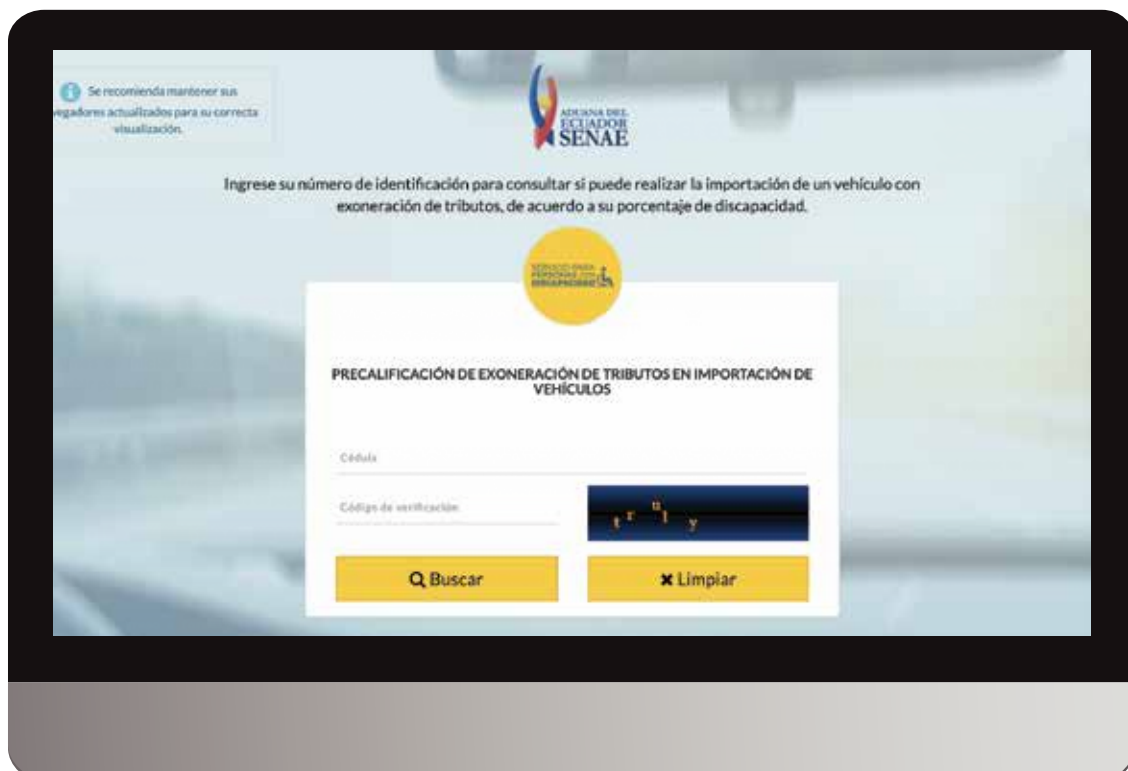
Se recomienda mantener sus vegadores actualizados para su correcta visualización.

ADUANA DEL ECUADOR SENAE

Ingrese su número de identificación para consultar si puede realizar la importación de un vehículo con exoneración de tributos, de acuerdo a su porcentaje de discapacidad.

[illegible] PERSONAS CON DISCAPACIDAD

PRECALIFICACIÓN DE EXONERACIÓN DE TRIBUTOS EN IMPORTACIÓN DE VEHÍCULOS

Cédula

Código de verificación

t r u l y

Buscar

Limpiar